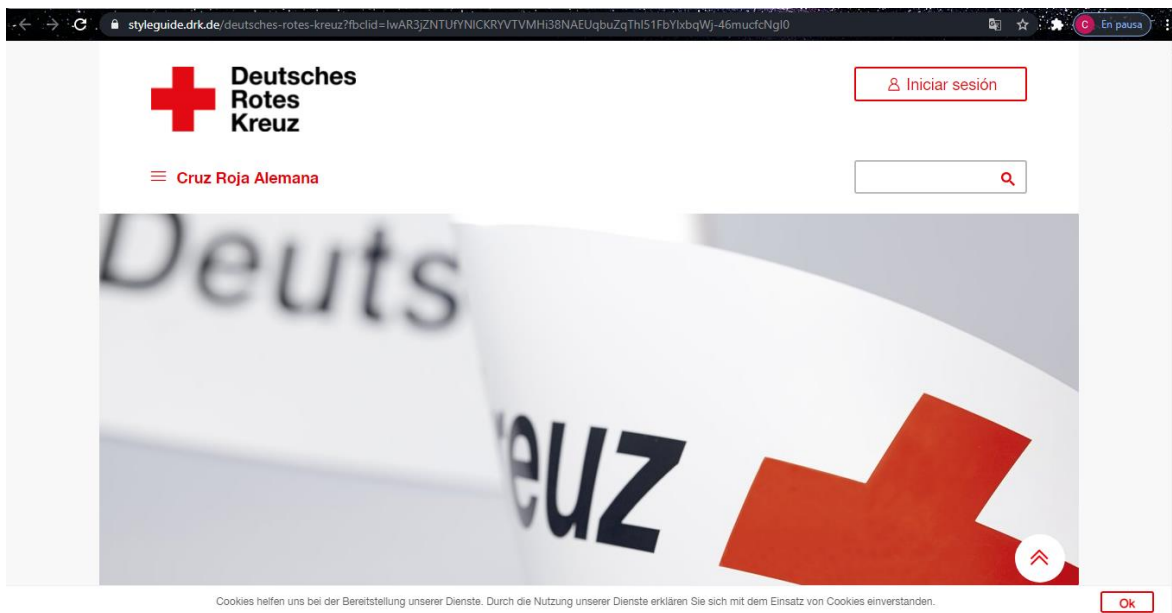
styleguide.drk.de/deutsches-rotes-kreuz?fbclid=IwAR3jZNTUfYNICKRYVTVMHi38NAEUqbuZqThl51FbYlxbqWj-46mucfcNgl0

C En pausa

Deutsches Rotes Kreuz

Iniciar sesión

Cruz Roja Alemana

Deuts

euz

Cookies helfen uns bei der Bereitstellung unserer Dienste. Durch die Nutzung unserer Dienste erklären Sie sich mit dem Einsatz von Cookies einverstanden.

Ok